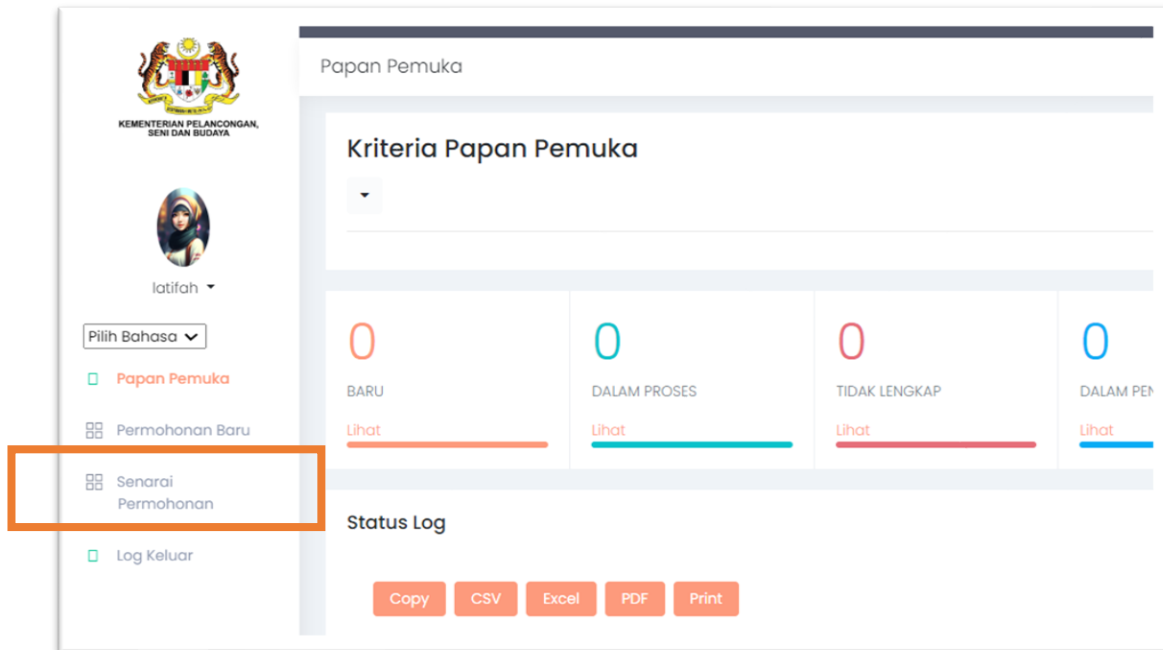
KEMENTERIAN PELANCONGAN, SENI DAN BUDAYA

latifah

Pilih Bahasa

Papan Pemuka

Permohonan Baru

Senarai Permohonan

Log Keluar

Papan Pemuka

Kriteria Papan Pemuka

0
BARU
Lihat

0
DALAM PROSES
Lihat

0
TIDAK LENGKAP
Lihat

0
DALAM PE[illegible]
Lihat

Status Log

Copy CSV Excel PDF Print